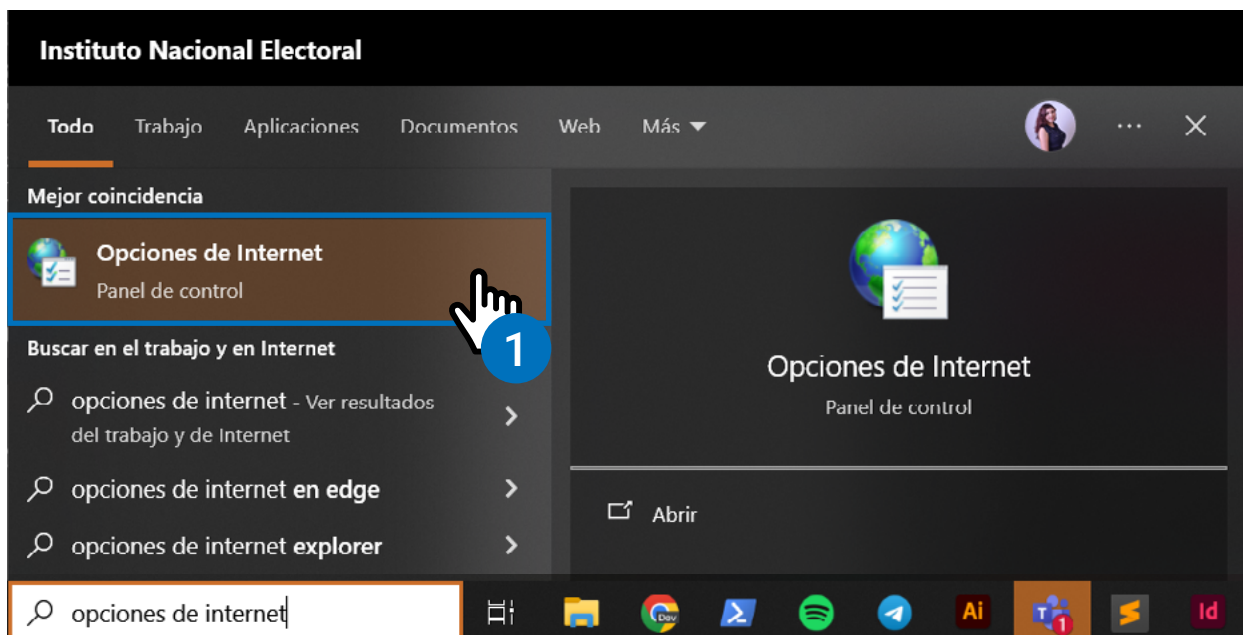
Instituto Nacional Electoral

Todo Trabajo Aplicaciones Documentos Web Más

Mejor coincidencia

Opciones de Internet
Panel de control

1

Buscar en el trabajo y en Internet

opciones de internet - Ver resultados del trabajo y de Internet

opciones de internet en edge

opciones de internet explorer

Opciones de Internet
Panel de control

Abrir

opciones de internet

Ai

Id